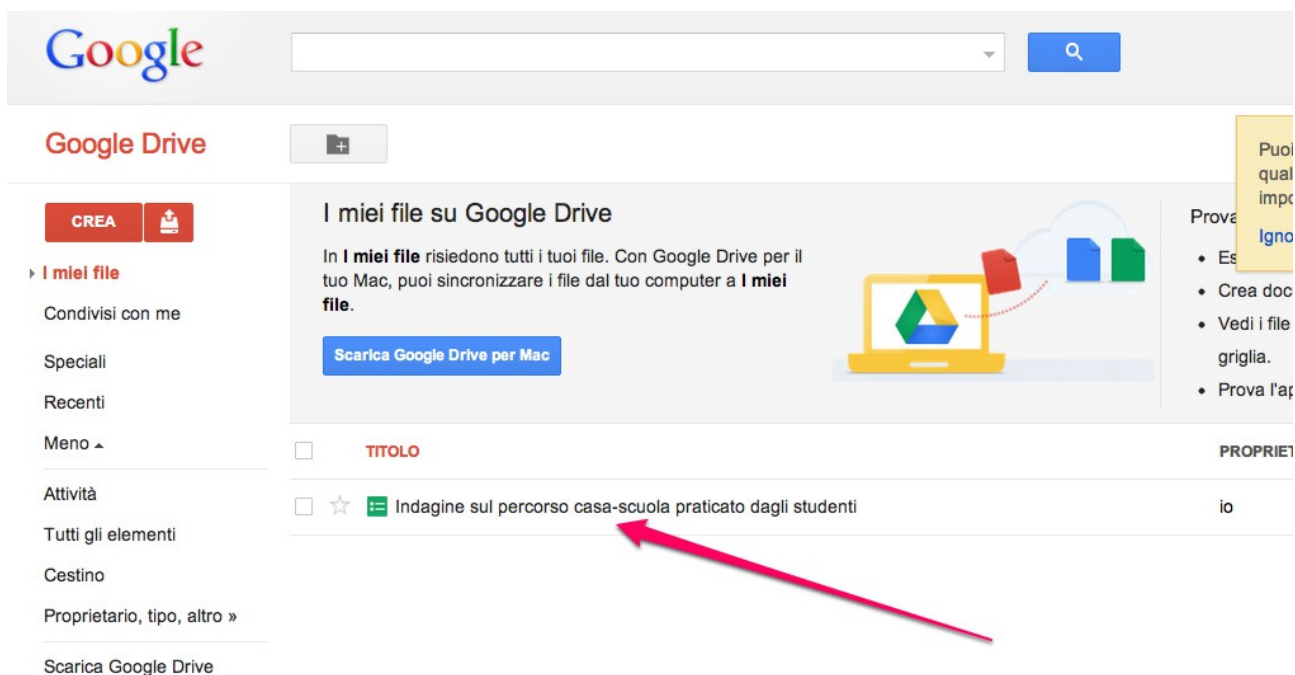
Google

Google Drive

CREA

I miei file

Condivisi con me

Speciali

Recenti

Meno

Attività

Tutti gli elementi

Cestino

Proprietario, tipo, altro »

Scarica Google Drive

I miei file su Google Drive

In **I miei file** risiedono tutti i tuoi file. Con Google Drive per il tuo Mac, puoi sincronizzare i file dal tuo computer a **I miei file**.

Scarica Google Drive per Mac

Prova

• Es

• Crea doc

• Vedi i file griglia.

• Prova l'ap

Puoi qual impo

Igno

TITOLO

PROPRIET

Indagine sul percorso casa-scuola praticato dagli studenti

io